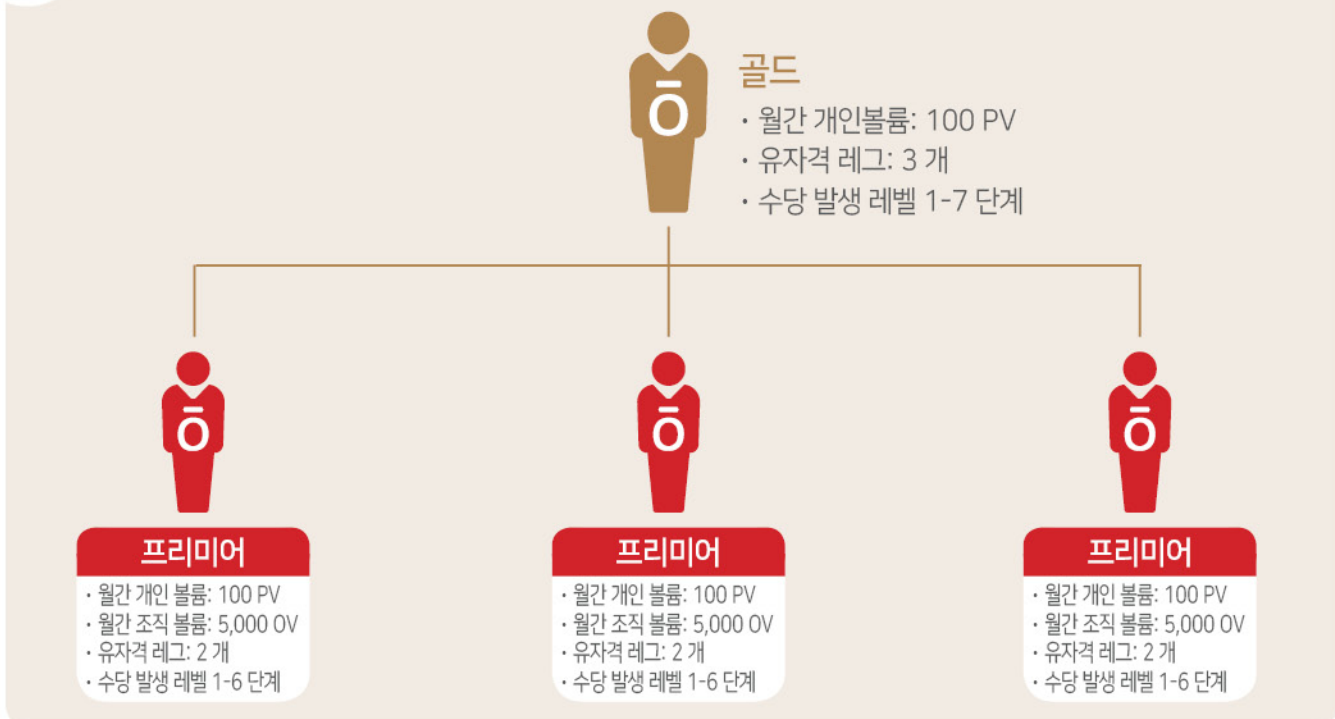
ō

골드

• 월간 개인볼륨: 100 PV
• 유자격 레그: 3 개
• 수당 발생 레벨 1-7 단계

ō

프리미어

• 월간 개인 볼륨: 100 PV
• 월간 조직 볼륨: 5,000 OV
• 유자격 레그: 2 개
• 수당 발생 레벨 1-6 단계

ō

프리미어

• 월간 개인 볼륨: 100 PV
• 월간 조직 볼륨: 5,000 OV
• 유자격 레그: 2 개
• 수당 발생 레벨 1-6 단계

ō

프리미어

• 월간 개인 볼륨: 100 PV
• 월간 조직 볼륨: 5,000 OV
• 유자격 레그: 2 개
• 수당 발생 레벨 1-6 단계